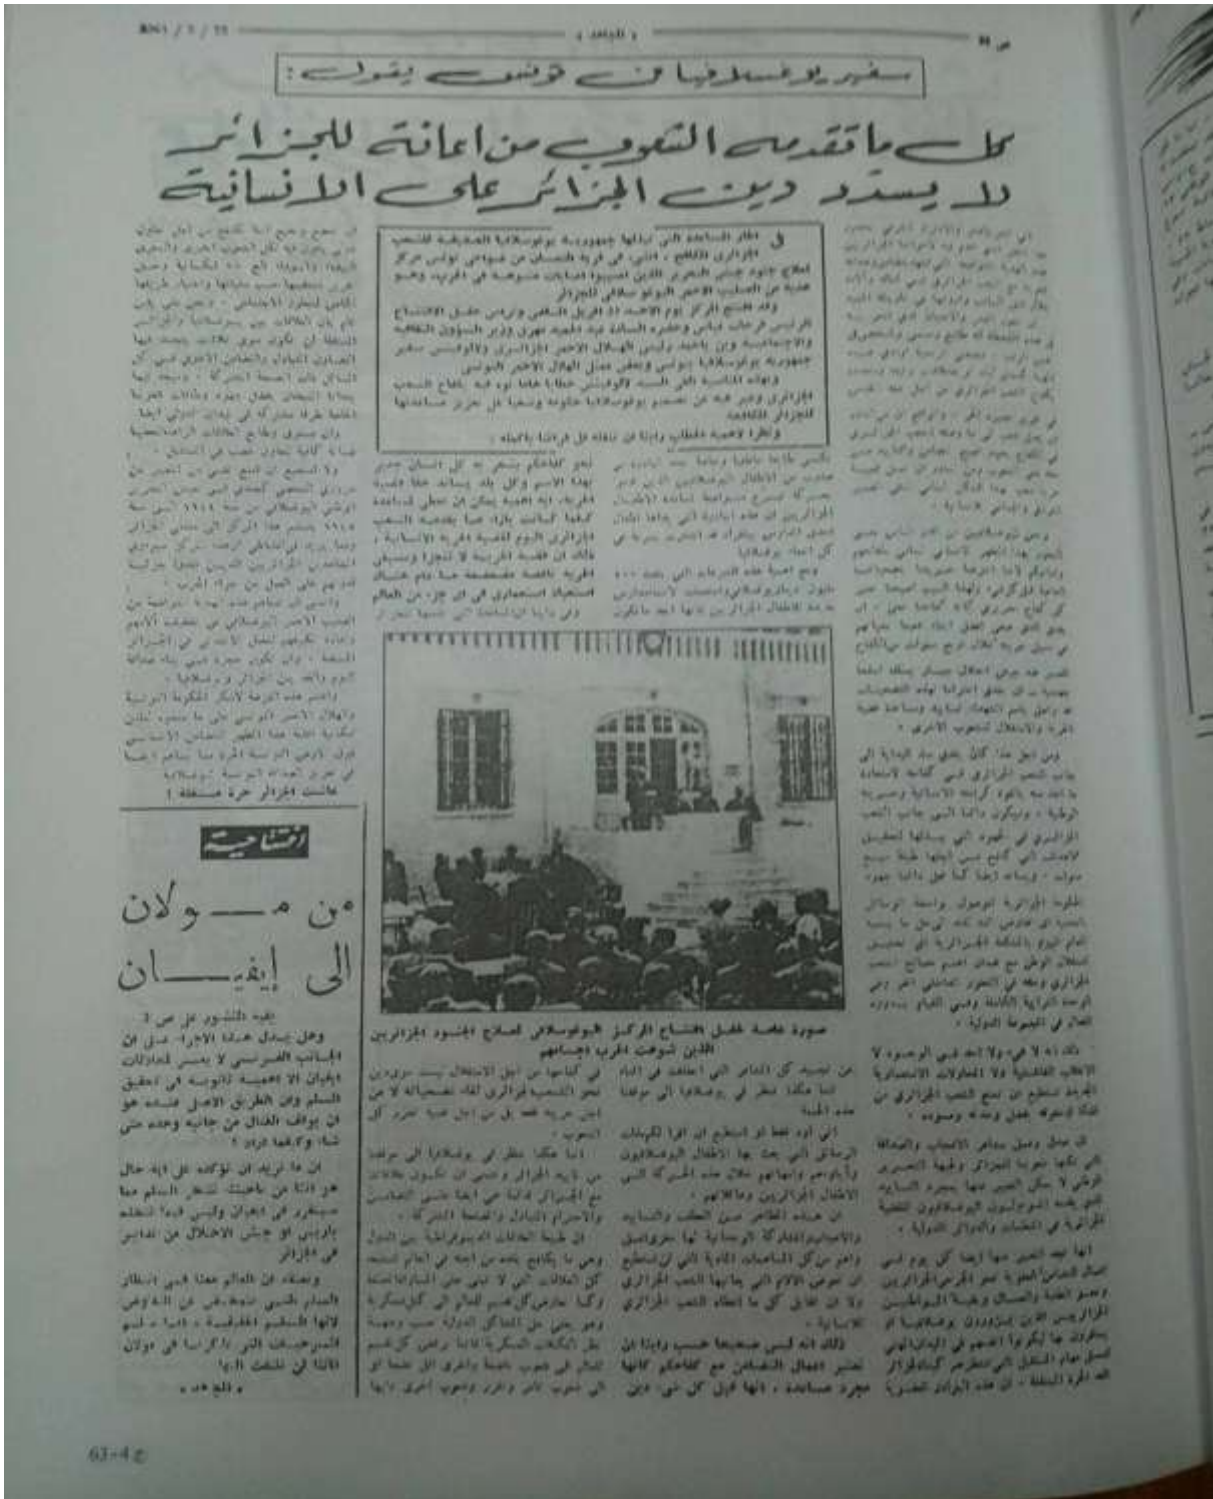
« المجاهد »

سفير يوغسلافيا في تونس يقول :

كل ماتقدمه الشعوب من اعانة للجزائر
لا يسدد دين الجزائر على الانسانية

في اطار المساعدة التي تبذلها جمهورية يوغوسلافيا الفيدرالية للشعب الجزائري الشقيق ، دشن في قرية « الحمام » من ضواحي تونس مركز لعلاج جنود جيش التحرير الذين اصيبوا بعاهات مستديمة في الحرب ، وهو هدية من الصليب الاحمر اليوغوسلافي للجزائر .

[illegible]

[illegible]

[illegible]

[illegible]

صورة خاصة لحفل افتتاح المركز اليوغوسلافي لعلاج الجنود الجزائريين الذين شوهتهم الحرب اجسامهم

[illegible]

افتتاحية

من مـــولان
الى إيفيـــان

بقية المنشور عن ص 3

وهل يدل هذا الاجراء على ان الجانب الفرنسي لا يعتبر لمحادثات الطرفان الا اهمية ثانوية في تحقيق السلم وان الطريق الاصل عنده هو ان يوقف القتال من جانبه وحده حتى شاء وكيفما يريد ؟

ان ما نريد ان نؤكده في هذا المجال هو اننا من ناحيتنا ننظر للسلم منا سيتقرر في ايفيان وليس فيما تخططه باريس او جيش الاحتلال من تدابير في الجزائر .

وسيعلم العالم عما قريب انتظار الميادين التي سنحقق في القاوض لانها المنظمة الحقيقية ، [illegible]

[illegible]

63-4 ج